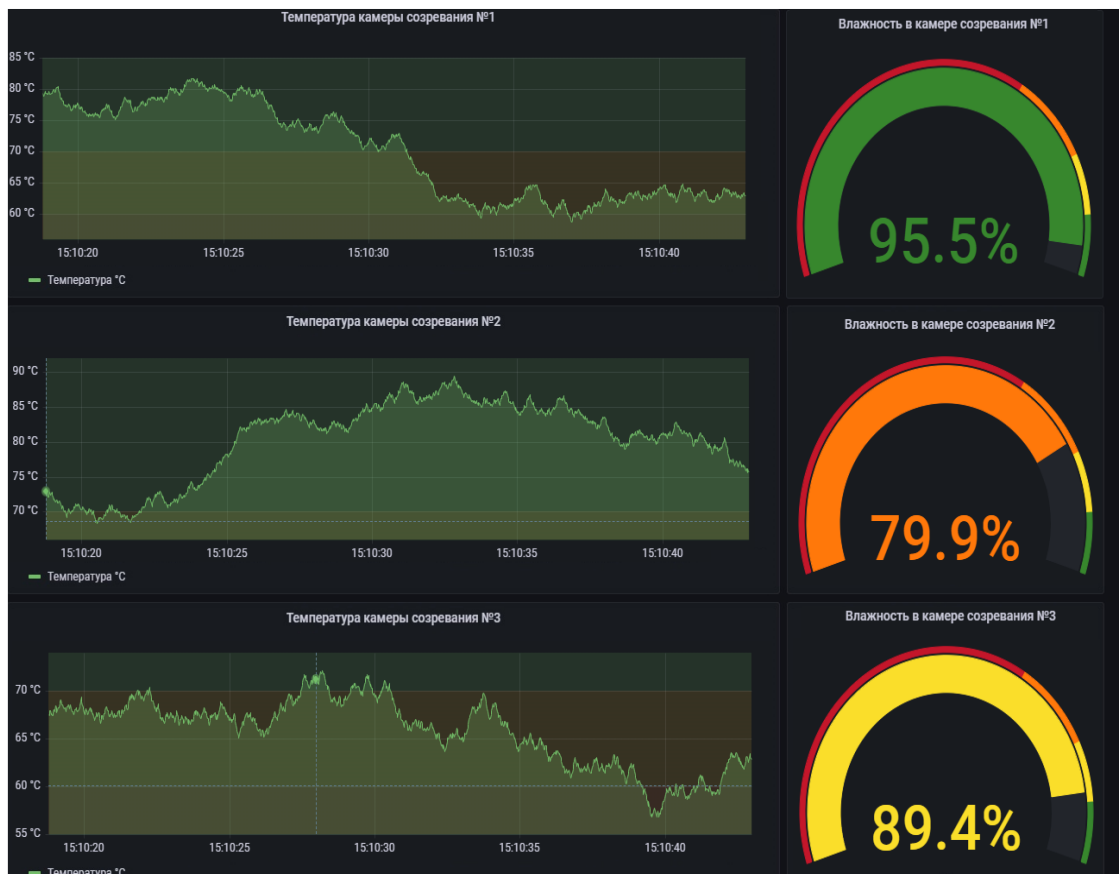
Температура камеры созревания №1

85 °C
80 °C
75 °C
70 °C
65 °C
60 °C

15:10:20
15:10:25
15:10:30
15:10:35
15:10:40

Температура °C

Влажность в камере созревания №1

95.5%

Температура камеры созревания №2

90 °C
85 °C
80 °C
75 °C
70 °C

15:10:20
15:10:25
15:10:30
15:10:35
15:10:40

Температура °C

Влажность в камере созревания №2

79.9%

Температура камеры созревания №3

70 °C
65 °C
60 °C
55 °C

15:10:20
15:10:25
15:10:30
15:10:35
15:10:40

Температура °C

Влажность в камере созревания №3

89.4%